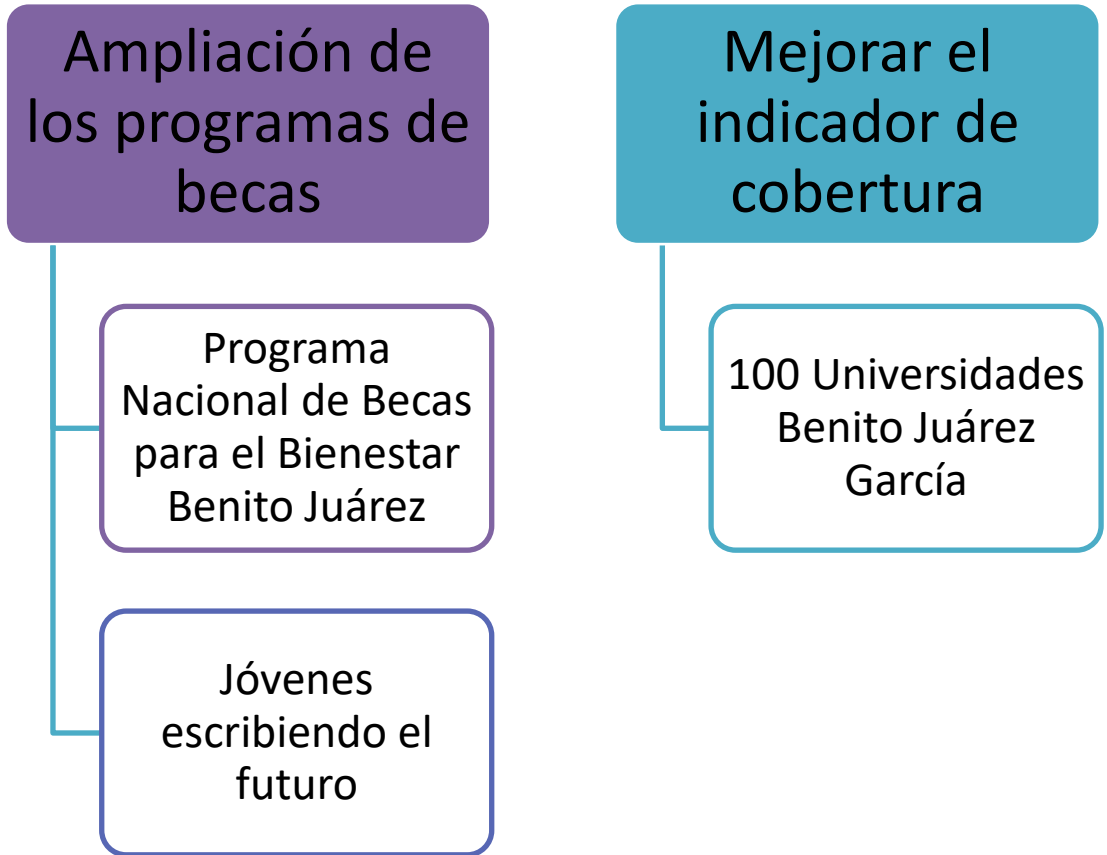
Ampliación de los programas de becas

Programa Nacional de Becas para el Bienestar Benito Juárez

Jóvenes escribiendo el futuro

Mejorar el indicador de cobertura

100 Universidades Benito Juárez García